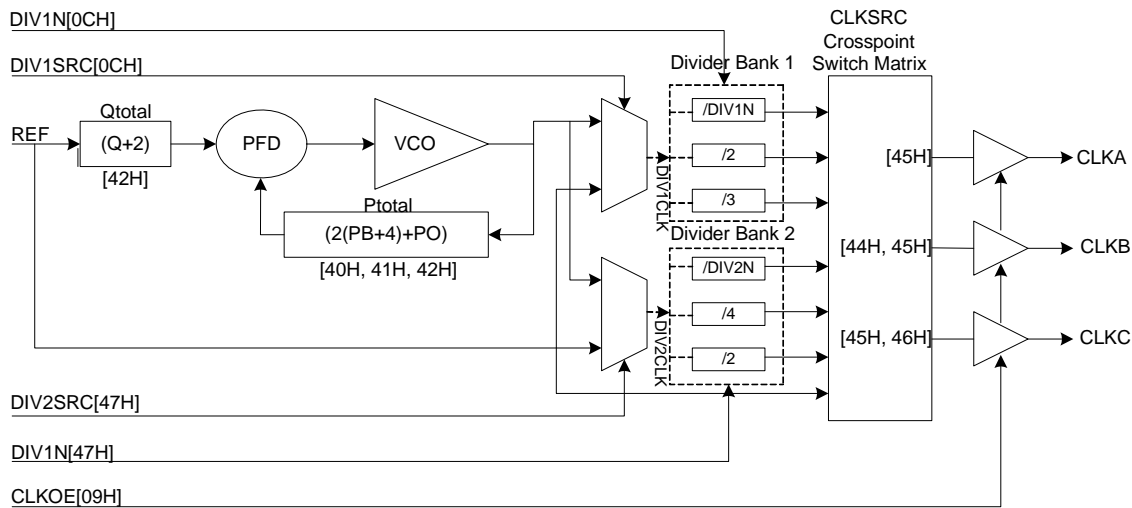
DIV1N[0CH]

DIV1SRC[0CH]

REF

Qtotal

(Q+2)

[42H]

PFD

VCO

Ptotal

(2(PB+4)+PO)

[40H, 41H, 42H]

Divider Bank 1

/DIV1N

/2

/3

DIV1CLK

Divider Bank 2

/DIV2N

/4

/2

DIV2CLK

CLKSRC Crosspoint Switch Matrix

[45H]

[44H, 45H]

[45H, 46H]

CLKA

CLKB

CLKC

DIV2SRC[47H]

DIV1N[47H]

CLKOE[09H]